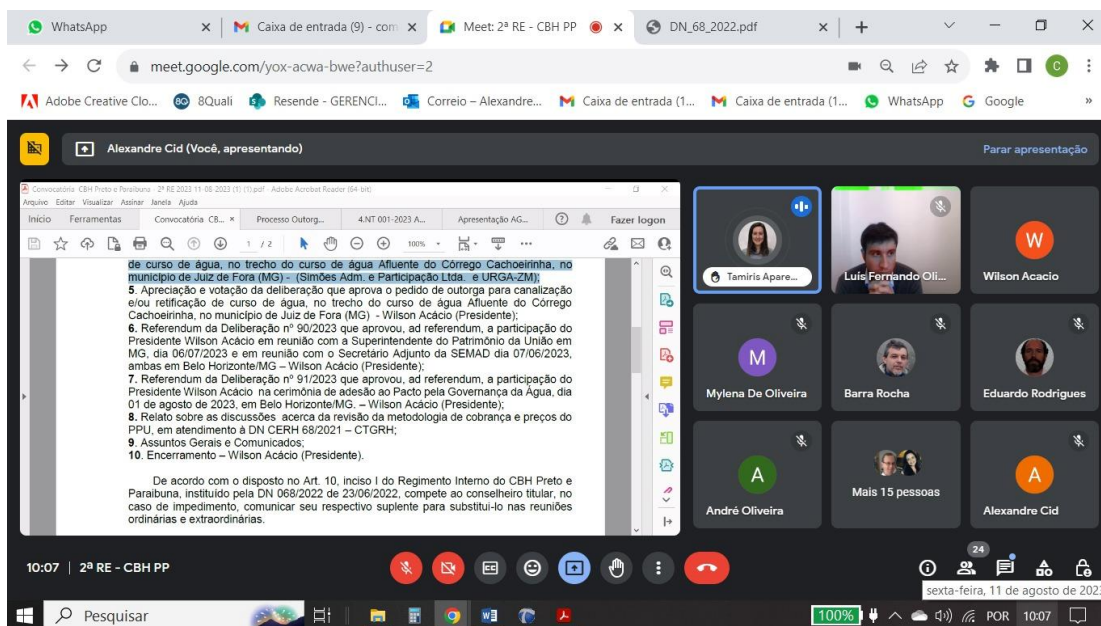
WhatsApp
Caixa de entrada (9) - com
Meet: 2ª RE - CBH PP
DN_68_2022.pdf
meet.google.com/yox-acwa-bwe?authuser=2
Adobe Creative Clo... 8Quali Resende - GERENCI... Correio – Alexandre... Caixa de entrada (1... Caixa de entrada (1... WhatsApp Google

Alexandre Cid (Você, apresentando)
Parar apresentação

Convocatória CBH Preto e Paraibuna - 2ª RE 2023 11-08-2023 (1) (1).pdf - Adobe Acrobat Reader (64-bit)
Arquivo Editar Visualizar Assinar Janela Ajuda
Início Ferramentas Convocatória CB... Processo Outorg... 4.NT 001-2023 A... Apresentação AG... Fazer logon
1 / 2 100%

de curso de água, no trecho do curso de água Afluente do Córrego Cachoeirinha, no município de Juiz de Fora (MG) - (Simões Adm. e Participação Ltda. e URGA-ZM);
5. Apreciação e votação da deliberação que aprova o pedido de outorga para canalização e/ou retificação de curso de água, no trecho do curso de água Afluente do Córrego Cachoeirinha, no município de Juiz de Fora (MG) - Wilson Acácio (Presidente);
6. Referendum da Deliberação nº 90/2023 que aprovou, ad referendum, a participação do Presidente Wilson Acácio em reunião com a Superintendente do Patrimônio da União em MG, dia 06/07/2023 e em reunião com o Secretário Adjunto da SEMAD dia 07/06/2023, ambas em Belo Horizonte/MG – Wilson Acácio (Presidente);
7. Referendum da Deliberação nº 91/2023 que aprovou, ad referendum, a participação do Presidente Wilson Acácio na cerimônia de adesão ao Pacto pela Governança da Água, dia 01 de agosto de 2023, em Belo Horizonte/MG. – Wilson Acácio (Presidente);
8. Relato sobre as discussões acerca da revisão da metodologia de cobrança e preços do PPU, em atendimento à DN CERH 68/2021 – CTGRH;
9. Assuntos Gerais e Comunicados;
10. Encerramento – Wilson Acácio (Presidente).

De acordo com o disposto no Art. 10, inciso I do Regimento Interno do CBH Preto e Paraibuna, instituído pela DN 068/2022 de 23/06/2022, compete ao conselheiro titular, no caso de impedimento, comunicar seu respectivo suplente para substituí-lo nas reuniões ordinárias e extraordinárias.

Tamiris Apare...
Luís Fernando Oli...
W
Wilson Acacio
M
Mylena De Oliveira
Barra Rocha
Eduardo Rodrigues
A
André Oliveira
Mais 15 pessoas
A
Alexandre Cid

10:07 | 2ª RE - CBH PP
24
sexta-feira, 11 de agosto de 2023
Pesquisar
100% POR 10:07